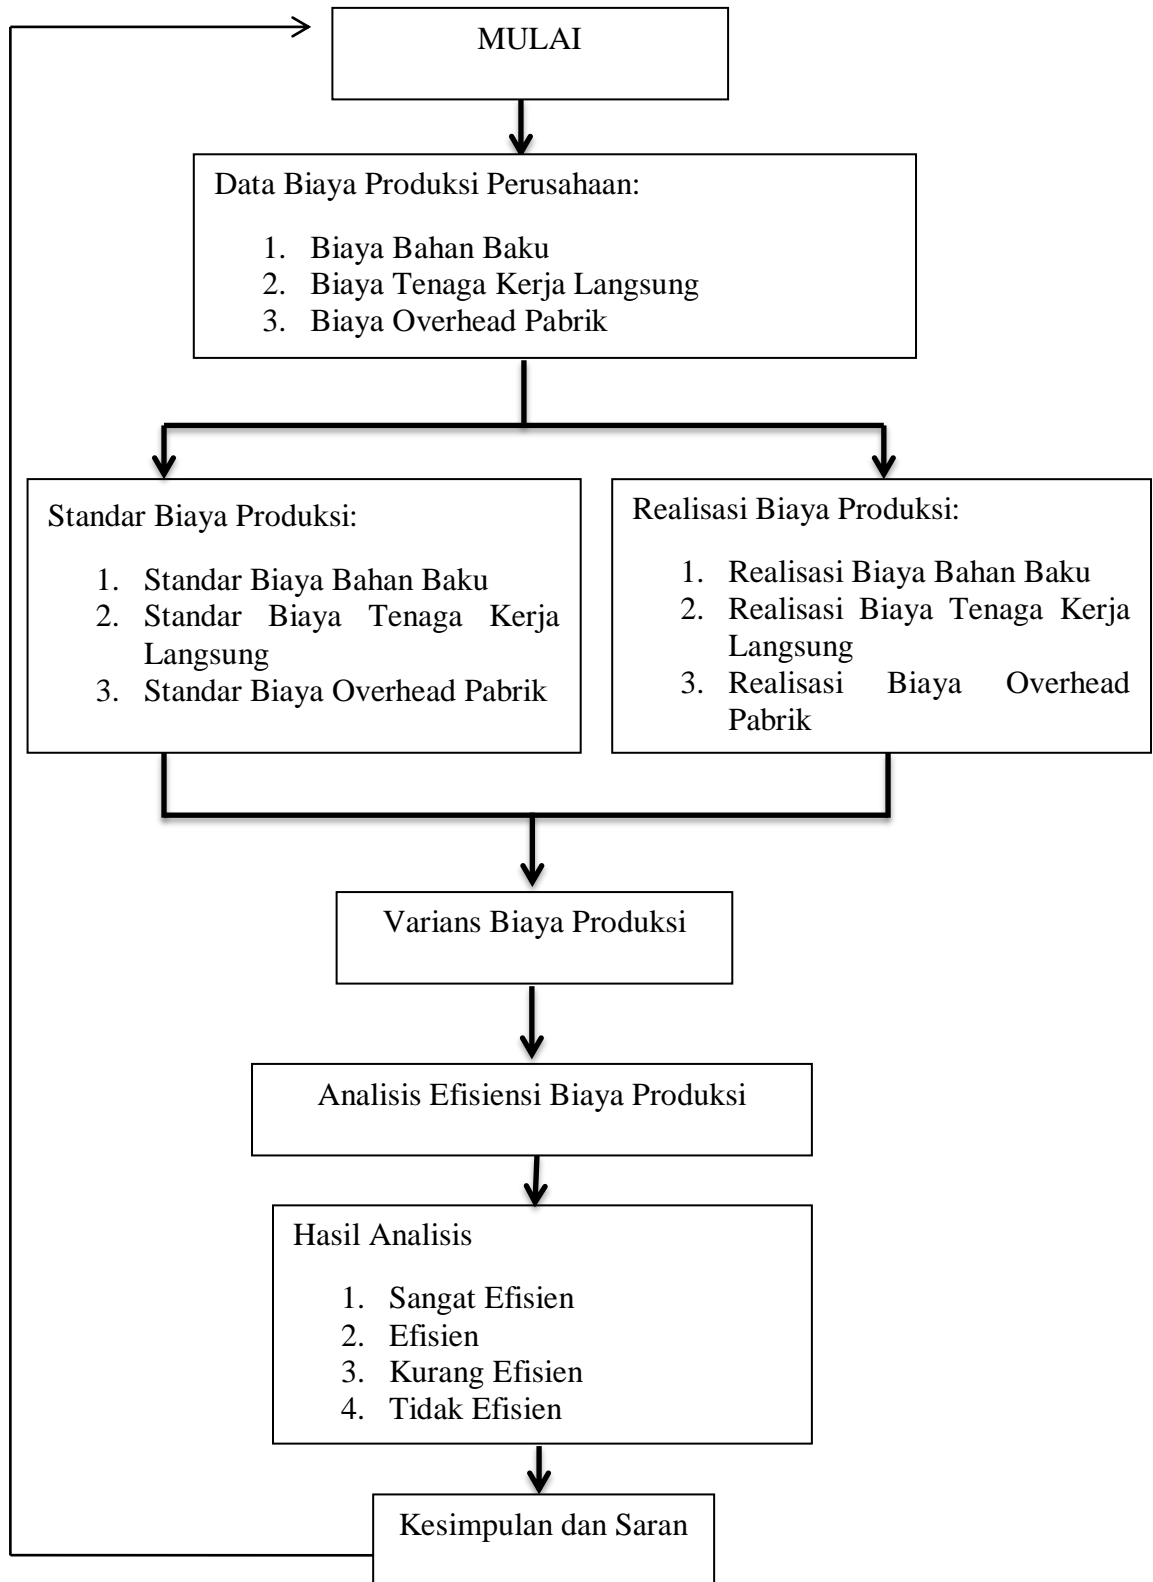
MULAI

Data Biaya Produksi Perusahaan:

1. Biaya Bahan Baku
2. Biaya Tenaga Kerja Langsung
3. Biaya Overhead Pabrik

Standar Biaya Produksi:

1. Standar Biaya Bahan Baku
2. Standar Biaya Tenaga Kerja Langsung
3. Standar Biaya Overhead Pabrik

Realisasi Biaya Produksi:

1. Realisasi Biaya Bahan Baku
2. Realisasi Biaya Tenaga Kerja Langsung
3. Realisasi Biaya Overhead Pabrik

Varians Biaya Produksi

Analisis Efisiensi Biaya Produksi

Hasil Analisis

1. Sangat Efisien
2. Efisien
3. Kurang Efisien
4. Tidak Efisien

Kesimpulan dan Saran